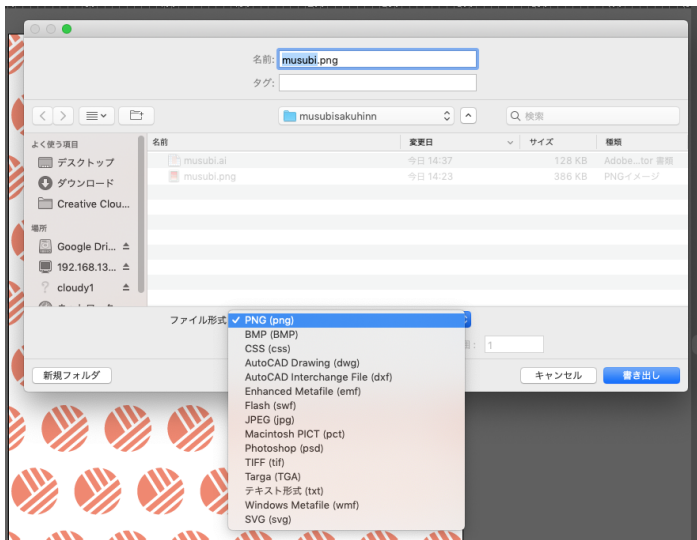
名前: musubi.png

タグ:

musubisakuhinn

検索

よく使う項目

デスクトップ

ダウンロード

Creative Clou...

場所

Google Dri...

192.168.13...

cloudy1

| 名前 | 変更日 | サイズ | 種類 |
|---|---|---|---|
| musubi.ai | 今日 14:37 | 128 KB | Adobe...tor 書類 |
| musubi.png | 今日 14:23 | 386 KB | PNGイメージ |

ファイル形式 ✓ PNG (png)

BMP (BMP)

CSS (css)

AutoCAD Drawing (dwg)

AutoCAD Interchange File (dxf)

Enhanced Metafile (emf)

Flash (swf)

JPEG (jpg)

Macintosh PICT (pct)

Photoshop (psd)

TIFF (tif)

Targa (TGA)

テキスト形式 (txt)

Windows Metafile (wmf)

SVG (svg)

1

新規フォルダ

キャンセル

書き出し